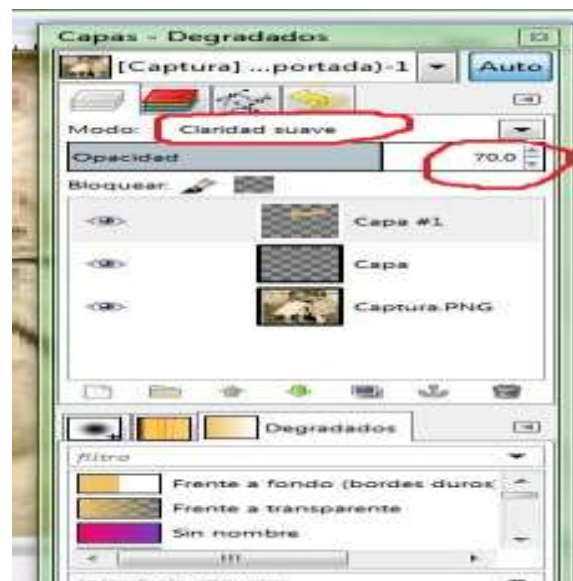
Capas - Degradados

[Captura] ...portada)-1

Auto

Modo: Claridad suave

Opacidad 70.0

Bloquear:

Capa #1

Capa

Captura.PNG

Degradados

filtro

Frente a fondo (bordes duros

Frente a transparente

Sin nombre